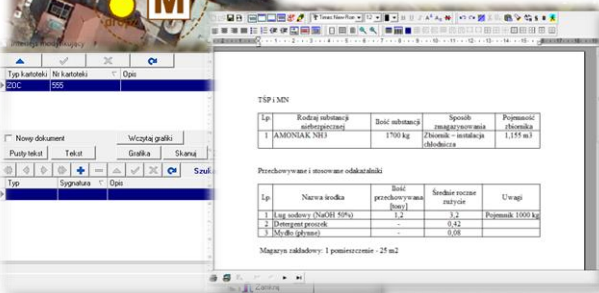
M

Typ kartoteki | Nr kartoteki | Opis
ZOC | 555 |

Nowy dokument
Wczytaj grafikę
Pusty tekst
Tekst
Grafika
Skanuj

Typ | Sygnatura | Opis

Times New Roman 12

TŚP i MN

| Lp | Rodzaj substancji niebezpiecznej | Ilość substancji | Sposób magazynowania | Pojemność zbiornika |
|---|---|---|---|---|
| 1 | AMONIAK NH3 | 1700 kg | Zbiornik – instalacja chłodnicza | 1,155 m3 |

Przechowywane i stosowane odkażalniki

| Lp | Nazwa środka | Ilość przechowywana [tony] | Średnie roczne zużycie | Uwagi |
|---|---|---|---|---|
| 1 | Ług sodowy (NaOH 50%) | 1,2 | 3,2 | Pojemnik 1000 kg |
| 2 | Detergent proszek | - | 0,42 | |
| 3 | Mydło (płynne) | - | 0,08 | |

Magazyn zakładowy: 1 pomieszczenie - 25 m2